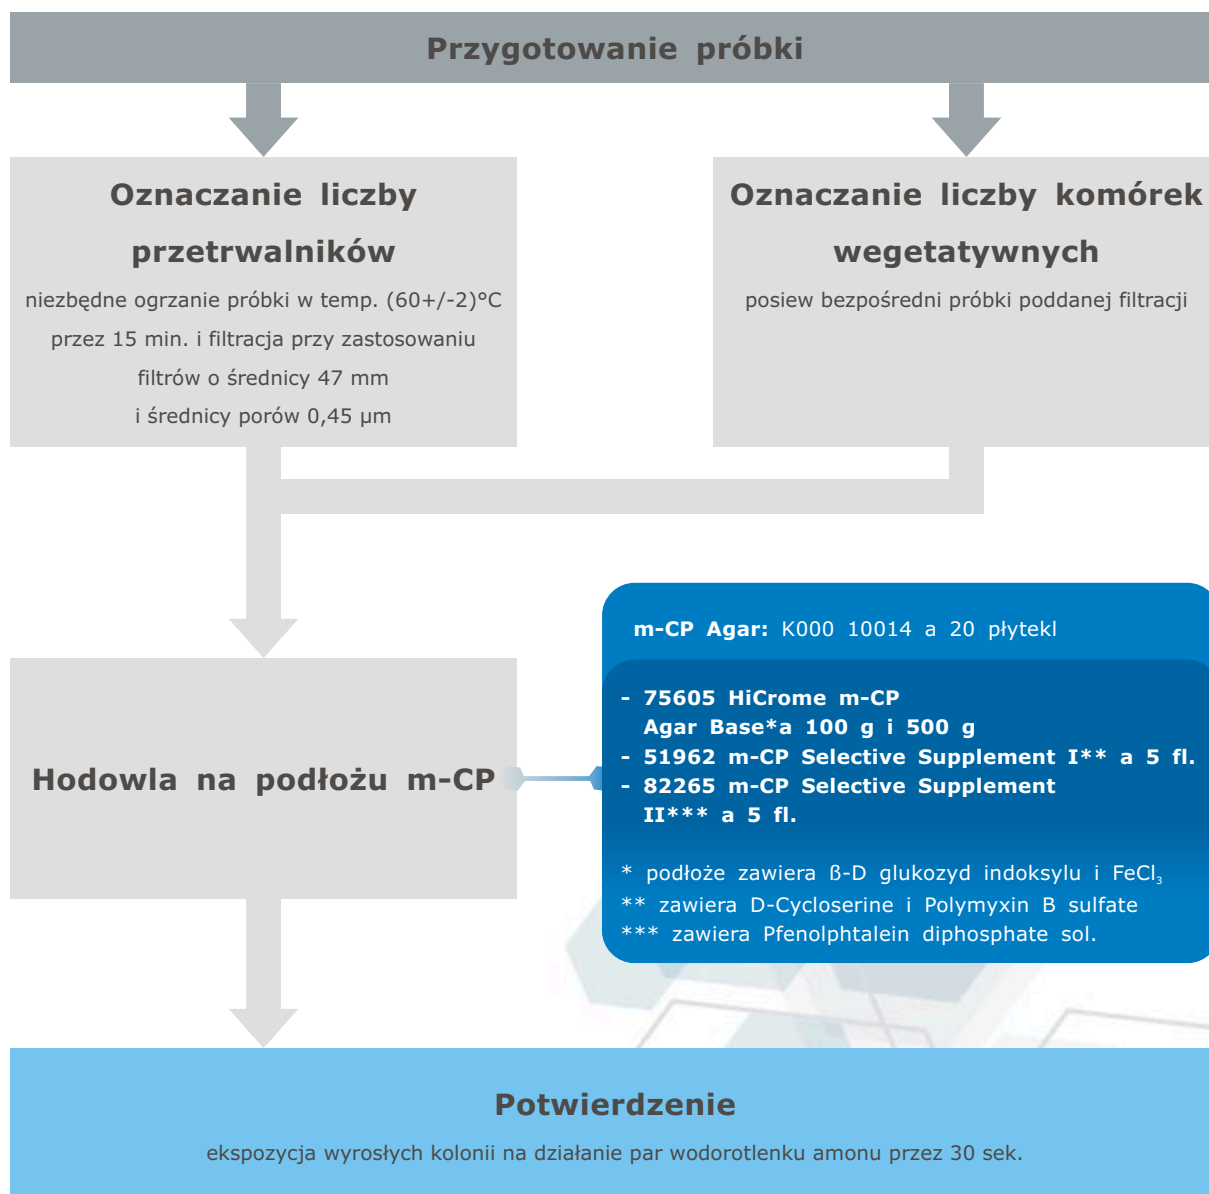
Przygotowanie próbki

Oznaczanie liczby przetrwalników

niezbędne ogrzanie próbki w temp. (60+/-2)°C przez 15 min. i filtracja przy zastosowaniu filtrów o średnicy 47 mm i średnicy porów 0,45 µm

Oznaczanie liczby komórek wegetatywnych

posiew bezpośredni próbki poddanej filtracji

Hodowla na podłożu m-CP

m-CP Agar: K000 10014 a 20 płytekl

- 75605 HiCrome m-CP Agar Base*a 100 g i 500 g
- 51962 m-CP Selective Supplement I** a 5 fl.
- 82265 m-CP Selective Supplement II*** a 5 fl.

* podłoże zawiera ß-D glukozyd indoksylu i $FeCl_3$
** zawiera D-Cycloserine i Polymyxin B sulfate
*** zawiera Pfenolphtalein diphosphate sol.

Potwierdzenie

ekspozycja wyrosłych kolonii na działanie par wodorotlenku amonu przez 30 sek.